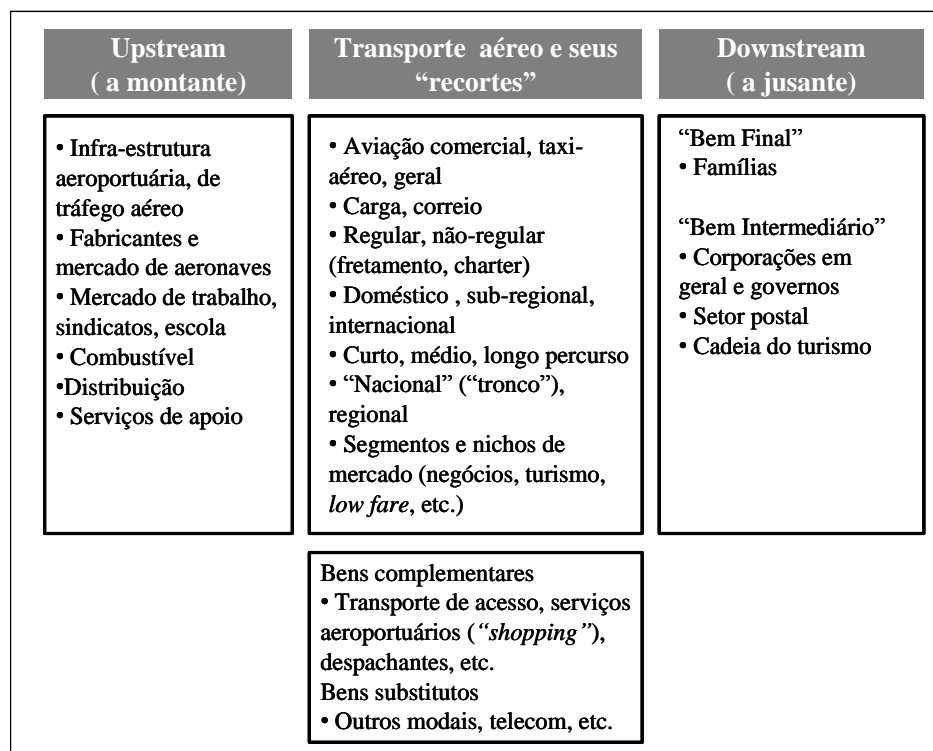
Upstream
( a montante)

• Infra-estrutura aeroportuária, de tráfego aéreo
• Fabricantes e mercado de aeronaves
• Mercado de trabalho, sindicatos, escola
• Combustível
•Distribuição
• Serviços de apoio

Transporte aéreo e seus "recortes"

• Aviação comercial, taxi-aéreo, geral
• Carga, correio
• Regular, não-regular (fretamento, charter)
• Doméstico , sub-regional, internacional
• Curto, médio, longo percurso
• "Nacional" ("tronco"), regional
• Segmentos e nichos de mercado (negócios, turismo, *low fare*, etc.)

Bens complementares
• Transporte de acesso, serviços aeroportuários (*"shopping"*), despachantes, etc.
Bens substitutos
• Outros modais, telecom, etc.

Downstream
( a jusante)

"Bem Final"
• Famílias

"Bem Intermediário"
• Corporações em geral e governos
• Setor postal
• Cadeia do turismo